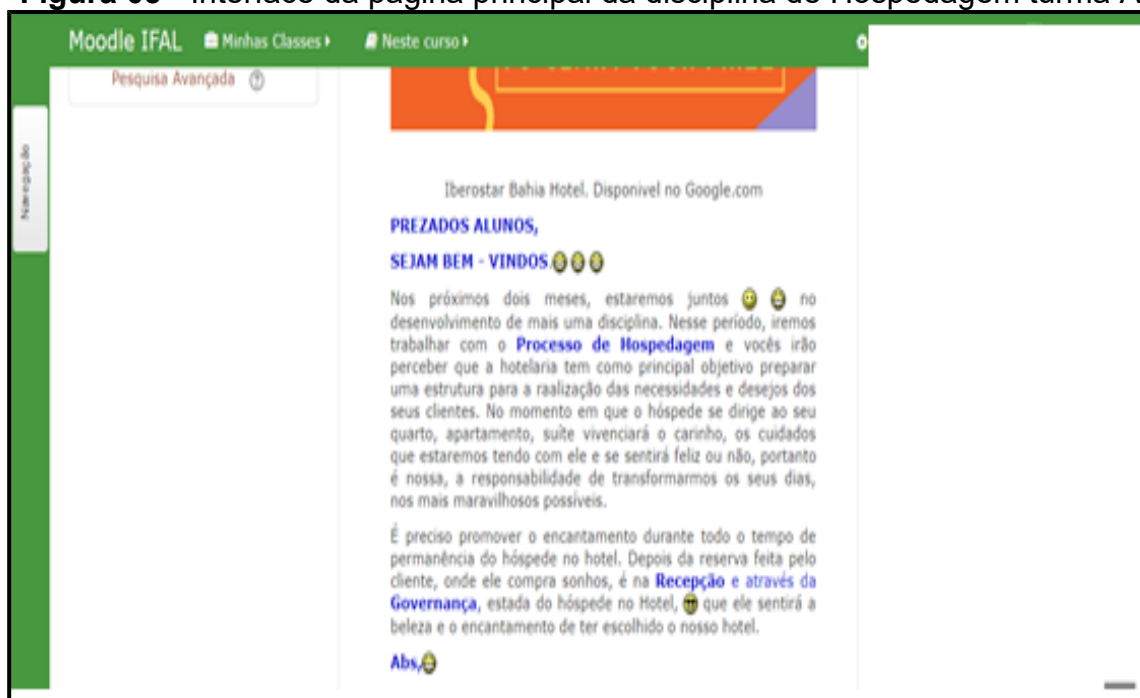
Figura 05 – Interface da página principal da disciplina de Hospedagem turma A

Moodle IFAL Minhas Classes Neste curso

Pesquisa Avançada

Navegação

Iberostar Bahia Hotel. Disponivel no Google.com

PREZADOS ALUNOS,

SEJAM BEM - VINDOS.

Nos próximos dois meses, estaremos juntos no desenvolvimento de mais uma disciplina. Nesse período, iremos trabalhar com o Processo de Hospedagem e vocês irão perceber que a hotelaria tem como principal objetivo preparar uma estrutura para a raalização das necessidades e desejos dos seus clientes. No momento em que o hóspede se dirige ao seu quarto, apartamento, suíte vivenciará o carinho, os cuidados que estaremos tendo com ele e se sentirá feliz ou não, portanto é nossa, a responsabilidade de transformarmos os seus dias, nos mais maravilhosos possíveis.

É preciso promover o encantamento durante todo o tempo de permanência do hóspede no hotel. Depois da reserva feita pelo cliente, onde ele compra sonhos, é na Recepção e através da Governança, estada do hóspede no Hotel, que ele sentirá a beleza e o encantamento de ter escolhido o nosso hotel.

Abs,